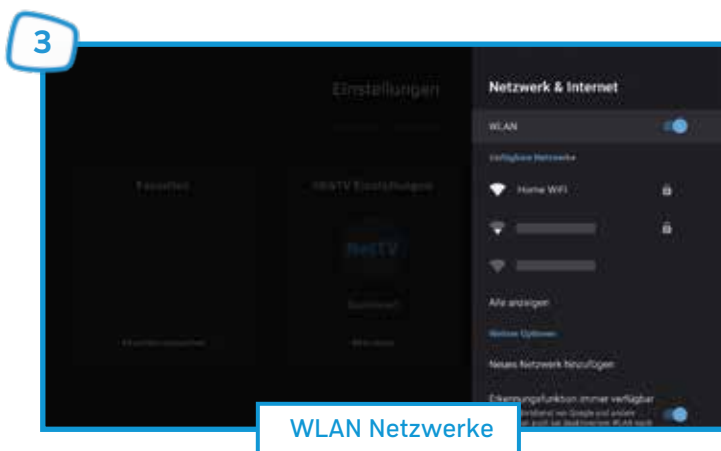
3

Einstellungen

Favoriten

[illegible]TV Einstellungen

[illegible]TV

Netzwerk & Internet

WLAN

Verfügbare Netzwerke

Home WiFi

Alle anzeigen

Weitere Optionen

Neues Netzwerk hinzufügen

Erkennungsfunktion immer verfügbar

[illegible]

WLAN Netzwerke